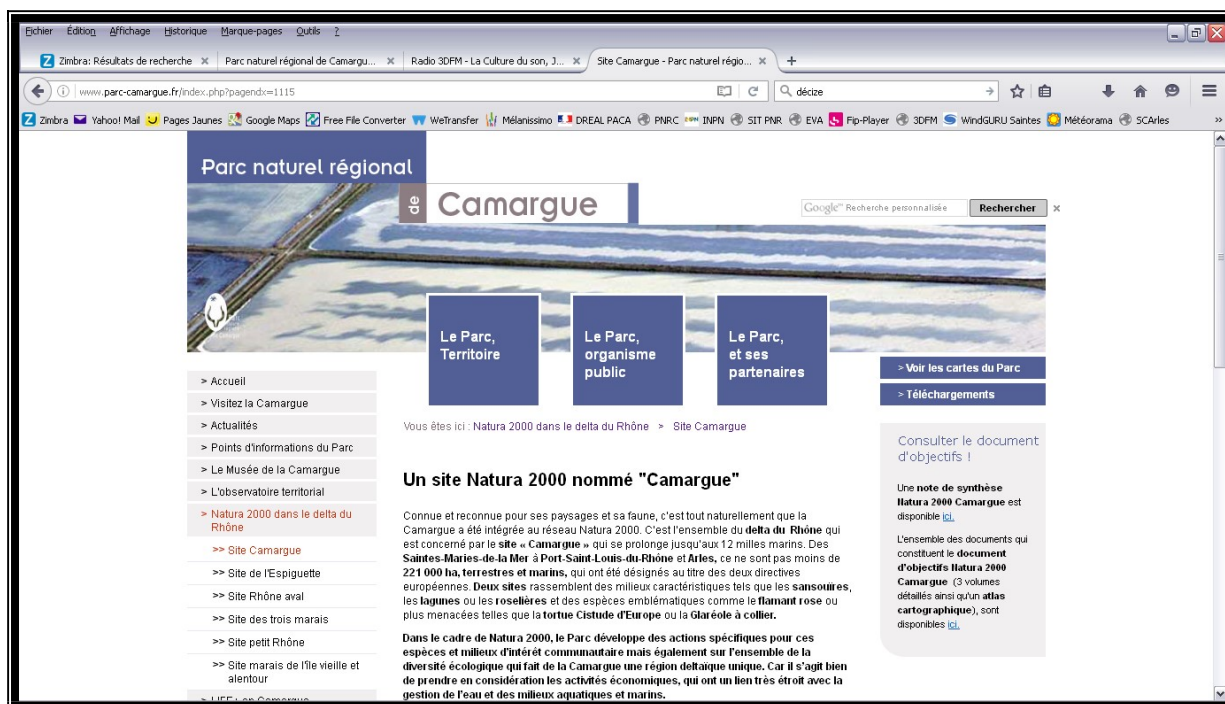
Fichier Édition Affichage Historique Marque-pages Outils ?

Zimbra: Résultats de recherche × Parc naturel régional de Camargu... × Radio 3DFM - La Culture du son, J... × Site Camargue - Parc naturel régio... × +

www.parc-camargue.fr/index.php?pagendx=1115

décize

Zimbra Yahoo! Mail Pages Jaunes Google Maps Free File Converter WeTransfer Mélanissimo DREAL PACA PNRC INPN SIT PNR EVA Fip-Player 3DFM WindGURU Saintes Météorama SCArles

Parc naturel régional

de Camargue

Google Recherche personnalisée Rechercher ×

Le Parc, Territoire

Le Parc, organisme public

Le Parc, et ses partenaires

> Voir les cartes du Parc

> Téléchargements

> Accueil
> Visitez la Camargue
> Actualités
> Points d'informations du Parc
> Le Musée de la Camargue
> L'observatoire territorial
> Natura 2000 dans le delta du Rhône
>> Site Camargue
>> Site de l'Espiguette
>> Site Rhône aval
>> Site des trois marais
>> Site petit Rhône
>> Site marais de l'île vieille et alentour

Vous êtes ici : Natura 2000 dans le delta du Rhône > Site Camargue

Un site Natura 2000 nommé "Camargue"

Connue et reconnue pour ses paysages et sa faune, c'est tout naturellement que la Camargue a été intégrée au réseau Natura 2000. C'est l'ensemble du delta du Rhône qui est concerné par le site « Camargue » qui se prolonge jusqu'aux 12 milles marins. Des Saintes-Maries-de-la Mer à Port-Saint-Louis-du-Rhône et Arles, ce ne sont pas moins de 221 000 ha, terrestres et marins, qui ont été désignés au titre des deux directives européennes. Deux sites rassemblent des milieux caractéristiques tels que les sansouires, les lagunes ou les roselières et des espèces emblématiques comme le flamant rose ou plus menacées telles que la tortue Cistude d'Europe ou la Glaréole à collier.

Dans le cadre de Natura 2000, le Parc développe des actions spécifiques pour ces espèces et milieux d'intérêt communautaire mais également sur l'ensemble de la diversité écologique qui fait de la Camargue une région deltaïque unique. Car il s'agit bien de prendre en considération les activités économiques, qui ont un lien très étroit avec la gestion de l'eau et des milieux aquatiques et marins.

Consulter le document d'objectifs !

Une note de synthèse Natura 2000 Camargue est disponible ici.

L'ensemble des documents qui constituent le document d'objectifs Natura 2000 Camargue (3 volumes détaillés ainsi qu'un atlas cartographique), sont disponibles ici.